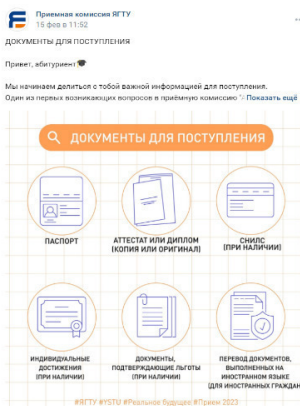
Приемная комиссия ЯГТУ
15 фев в 11:52

ДОКУМЕНТЫ ДЛЯ ПОСТУПЛЕНИЯ

Привет, абитуриент🎓

Мы начинаем делиться с тобой важной информацией для поступления.
Один из первых возникающих вопросов в приёмную комиссию 👉 Показать ещё

ДОКУМЕНТЫ ДЛЯ ПОСТУПЛЕНИЯ

ПАСПОРТ

АТТЕСТАТ ИЛИ ДИПЛОМ (КОПИЯ ИЛИ ОРИГИНАЛ)

СНИЛС (ПРИ НАЛИЧИИ)

ИНДИВИДУАЛЬНЫЕ ДОСТИЖЕНИЯ (ПРИ НАЛИЧИИ)

ДОКУМЕНТЫ, ПОДТВЕРЖДАЮЩИЕ ЛЬГОТЫ (ПРИ НАЛИЧИИ)

ПЕРЕВОД ДОКУМЕНТОВ, ВЫПОЛНЕННЫХ НА ИНОСТРАННОМ ЯЗЫКЕ (ДЛЯ ИНОСТРАННЫХ ГРАЖДАН)

#ЯГТУ #YSTU #Реальное будущее #Прием 2023